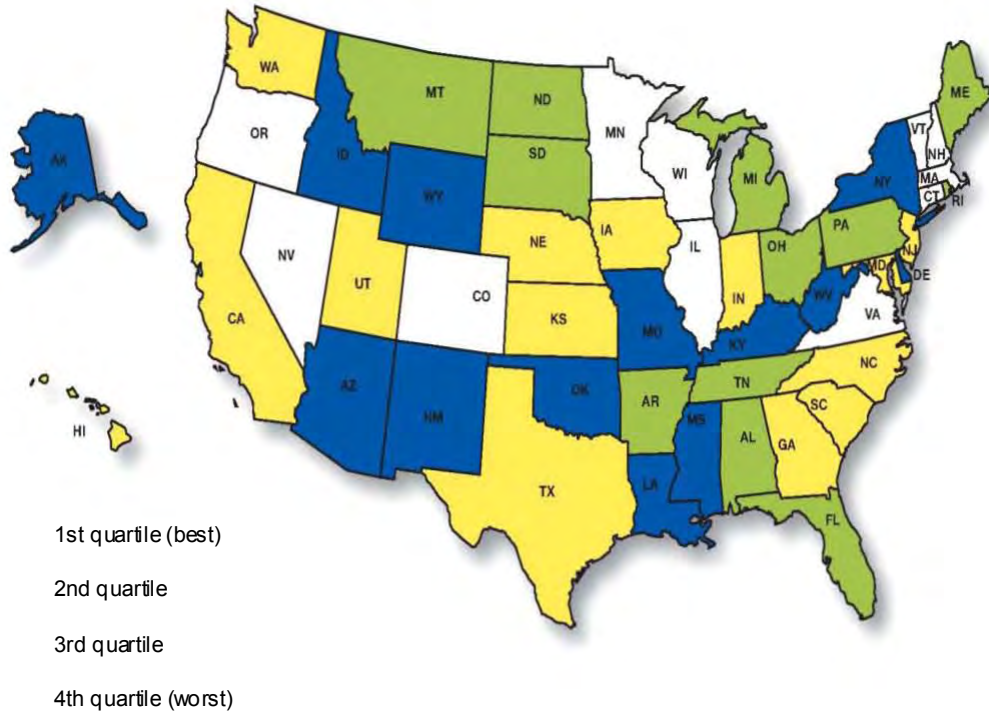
WA
MT
ND
ME
OR
ID
MN
VT
NH
SD
WI
MI
NY
MA
WY
CT
RI
IA
PA
NE
IL
OH
NJ
NV
UT
IN
MD
DE
CO
KS
MO
WV
VA
CA
KY
NC
TN
AZ
NM
OK
AR
SC
AK
GA
AL
HI
MS
TX
LA
FL

1st quartile (best)

2nd quartile

3rd quartile

4th quartile (worst)